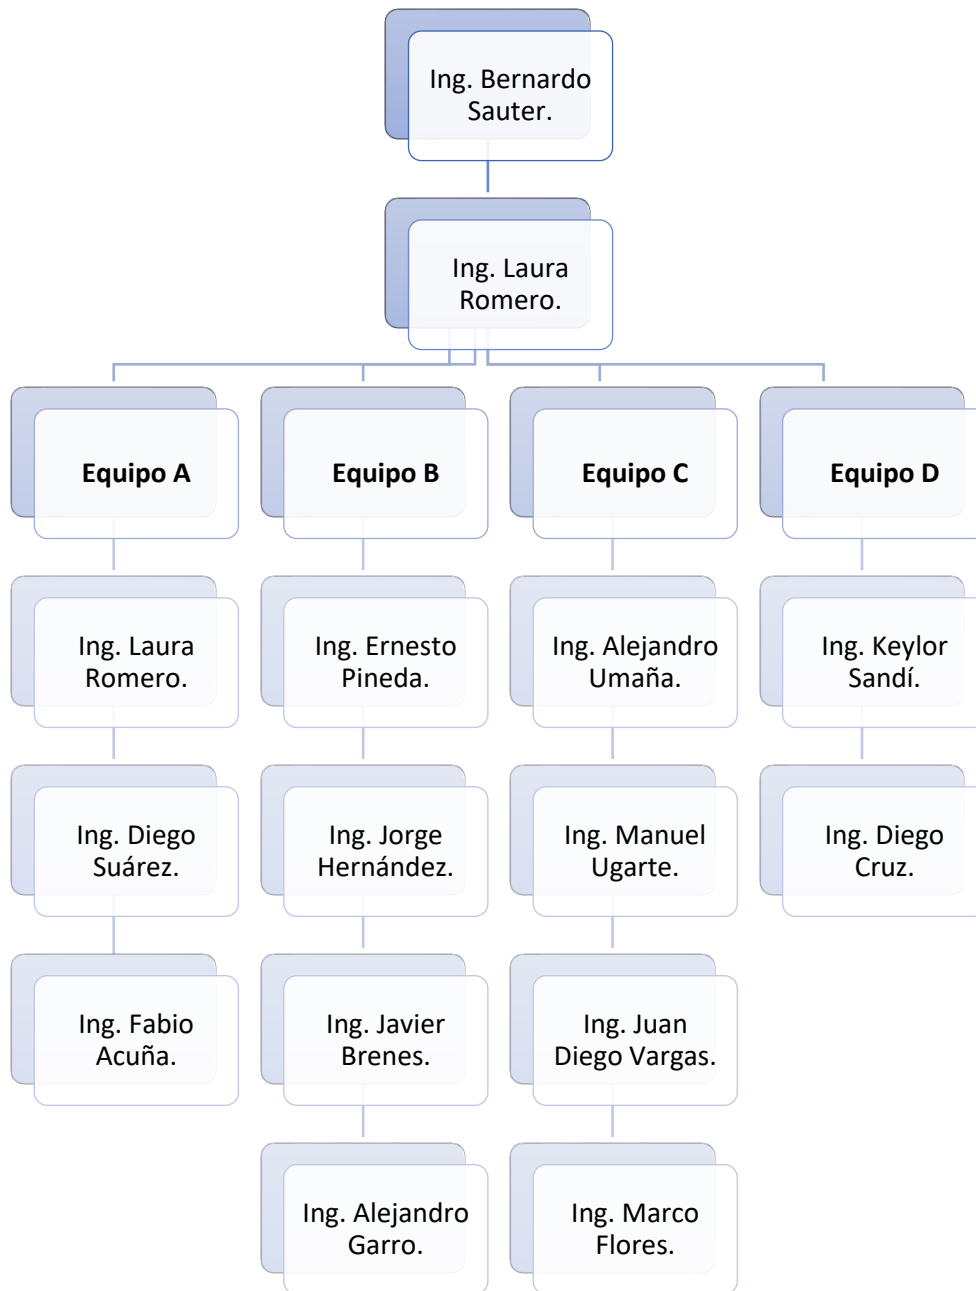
Ing. Bernardo Sauter.

Ing. Laura Romero.

Equipo A

Ing. Laura Romero.

Ing. Diego Suárez.

Ing. Fabio Acuña.

Equipo B

Ing. Ernesto Pineda.

Ing. Jorge Hernández.

Ing. Javier Brenes.

Ing. Alejandro Garro.

Equipo C

Ing. Alejandro Umaña.

Ing. Manuel Ugarte.

Ing. Juan Diego Vargas.

Ing. Marco Flores.

Equipo D

Ing. Keylor Sandí.

Ing. Diego Cruz.